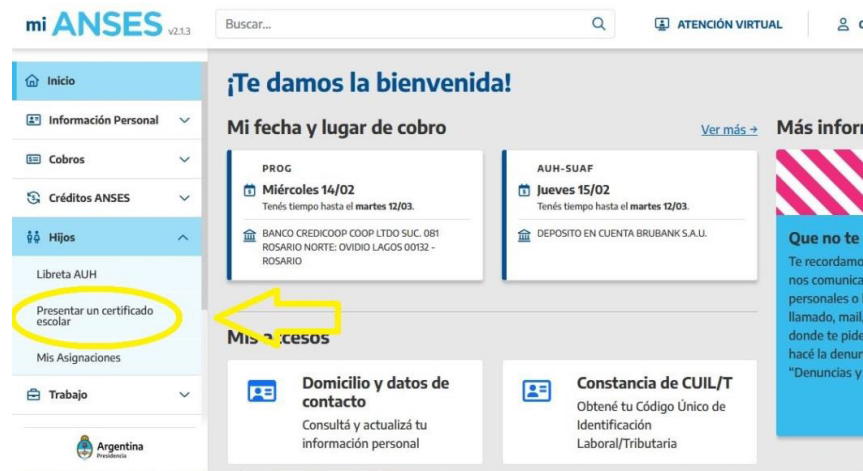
mi ANSES v2.1.3

Buscar...

ATENCIÓN VIRTUAL

Inicio

Información Personal

Cobros

Créditos ANSES

Hijos

Libreta AUH

Presentar un certificado escolar

Mis Asignaciones

Trabajo

Argentina Presidencia

¡Te damos la bienvenida!

Mi fecha y lugar de cobro

Ver más →

PROG

Miércoles 14/02

Tenés tiempo hasta el martes 12/03.

BANCO CREDICOOP COOP LTDO SUC. 081 ROSARIO NORTE: OVIDIO LAGOS 00132 - ROSARIO

AUH-SUAF

Jueves 15/02

Tenés tiempo hasta el martes 12/03.

DEPOSITO EN CUENTA BRUBANK S.A.U.

Más infor

Que no te

Te recordamo nos comunica personales o llamado, mail, donde te pide hacé la denur "Denuncias y

Mis accesos

Domicilio y datos de contacto

Consultá y actualizá tu información personal

Constancia de CUIL/T

Obtené tu Código Único de Identificación Laboral/Tributaria